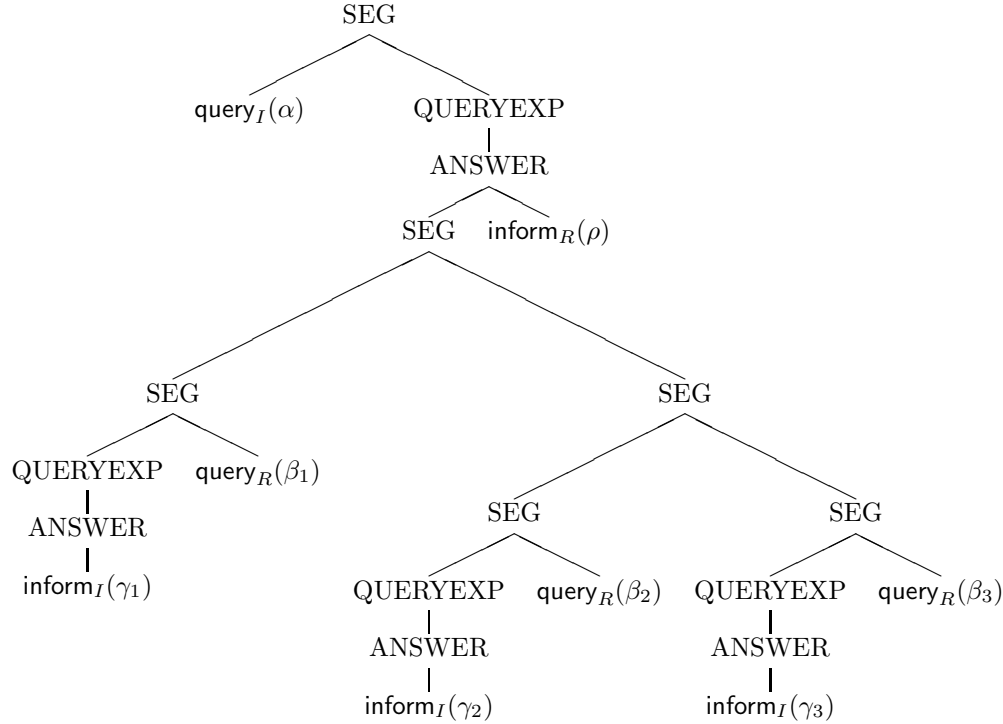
SEG

$\mathsf{query}_I(\alpha)$ QUERYEXP

ANSWER

SEG $\mathsf{inform}_R(\rho)$

SEG

SEG

QUERYEXP $\mathsf{query}_R(\beta_1)$

ANSWER

$\mathsf{inform}_I(\gamma_1)$

SEG

SEG

QUERYEXP $\mathsf{query}_R(\beta_2)$

ANSWER

$\mathsf{inform}_I(\gamma_2)$

SEG

QUERYEXP $\mathsf{query}_R(\beta_3)$

ANSWER

$\mathsf{inform}_I(\gamma_3)$